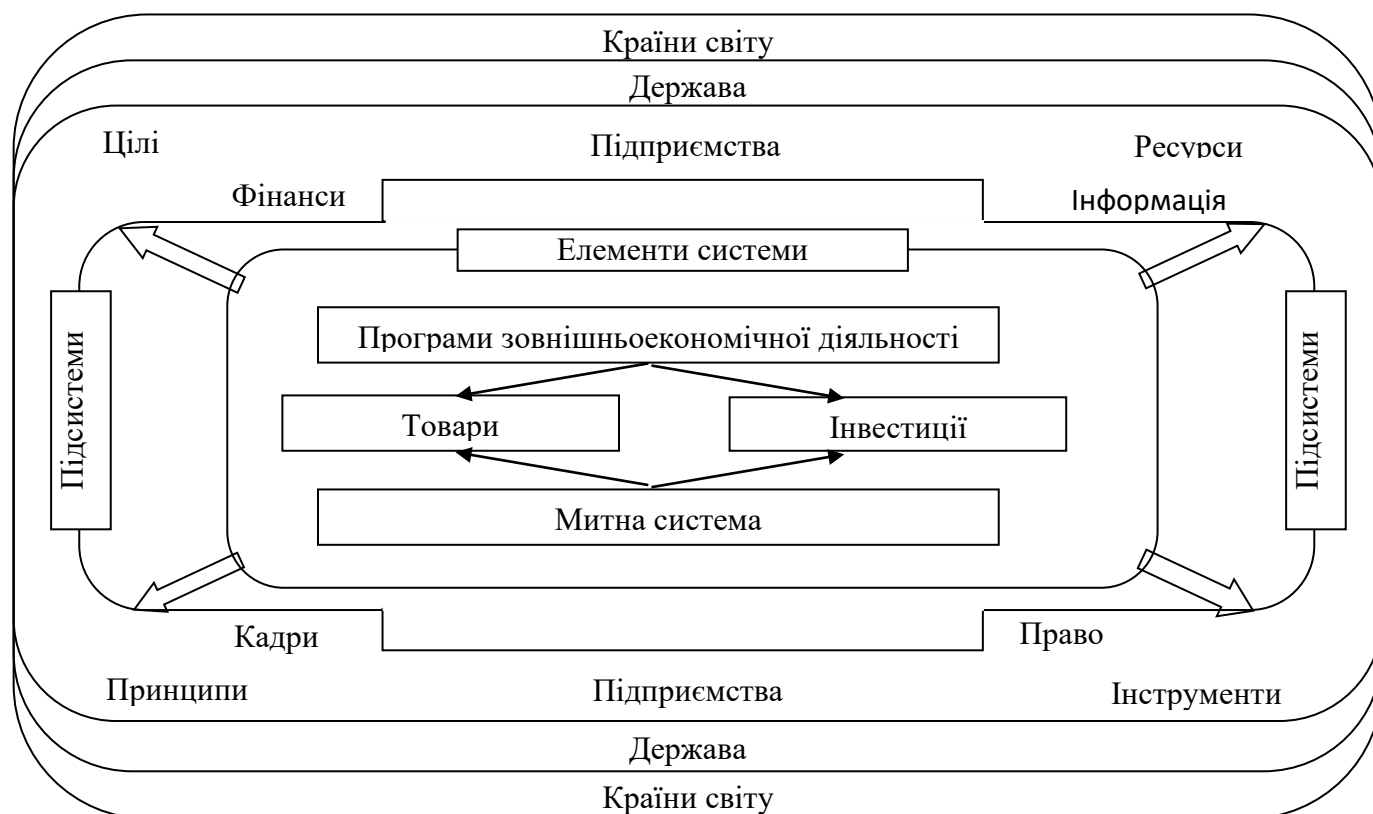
Країни світу

Держава

Цілі

Підприємства

Ресурси

Фінанси

Інформація

Елементи системи

Підсистеми

Програми зовнішньоекономічної діяльності

Підсистеми

Товари

Інвестиції

Митна система

Кадри

Право

Принципи

Підприємства

Інструменти

Держава

Країни світу